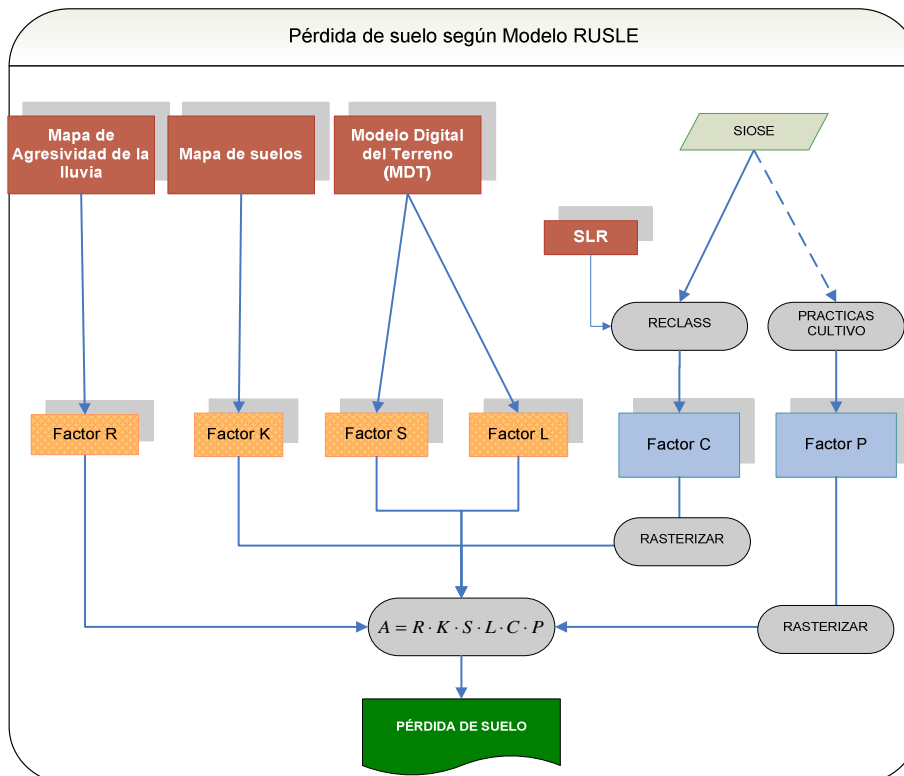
Pérdida de suelo según Modelo RUSLE

Mapa de Agresividad de la lluvia

Mapa de suelos

Modelo Digital del Terreno (MDT)

SIOSE

SLR

RECLASS

PRACTICAS CULTIVO

Factor R

Factor K

Factor S

Factor L

Factor C

Factor P

RASTERIZAR

$A = R \cdot K \cdot S \cdot L \cdot C \cdot P$

RASTERIZAR

PÉRDIDA DE SUELO